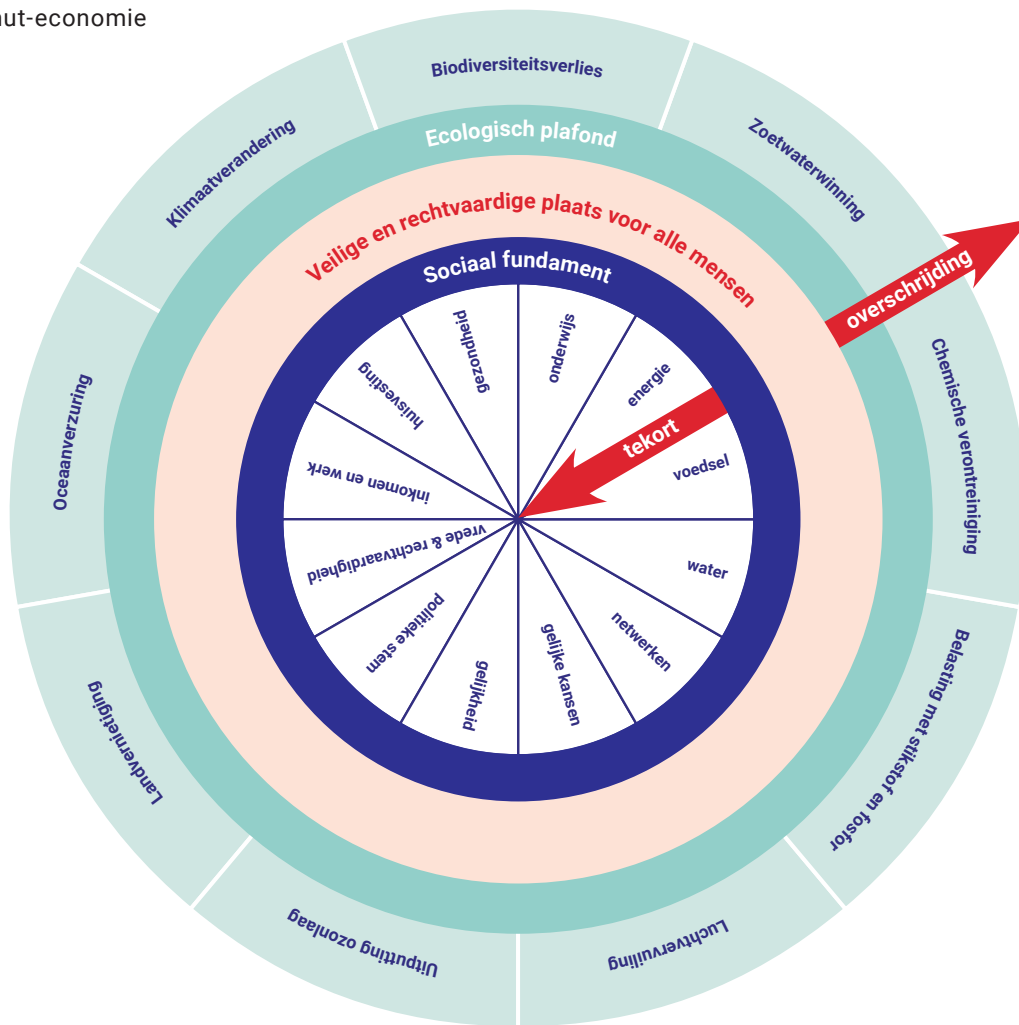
ut-economie

Biodiversiteitsverlies

Zoetwaterwinning

Chemische verontreiniging

Belasting met stikstof en fosfor

Luchtvervuiling

Uitputting ozonlaag

Landvernietiging

Oceaanverzuring

Klimaatverandering

Ecologisch plafond

overschrijding

Veilige en rechtvaardige plaats voor alle mensen

Sociaal fundament

onderwijs

energie

tekort

voedsel

water

netwerken

gelijke kansen

gelijkheid

politieke stem

vrede & rechtvaardigheid

inkomen en werk

huisvesting

gezondheid